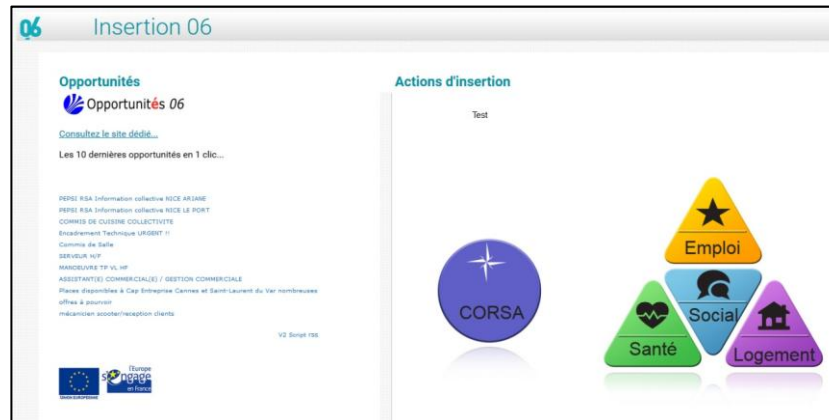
06 Insertion 06

Opportunités

Opportunités 06

Consultez le site dédié...

Les 10 dernières opportunités en 1 clic...

PEPSI RSA Information collective NICE ARIANE
PEPSI RSA Information collective NICE LE PORT
COMMIS DE CUISINE COLLECTIVITE
Encadrement Technique URGENT !!
Commis de Salle
SERVEUR H/F
MANOEUVRE TP VL HF
ASSISTANT(E) COMMERCIAL(E) / GESTION COMMERCIALE
Places disponibles à Cap Entreprise Cannes et Saint-Laurent du Var nombreuses offres à pourvoir
mécanicien scooter/reception clients

V2 Script ISE

UNION EUROPÉENNE

L'Europe s'engage en France

Actions d'insertion

Test

CORSA

Emploi

Social

Santé

Logement